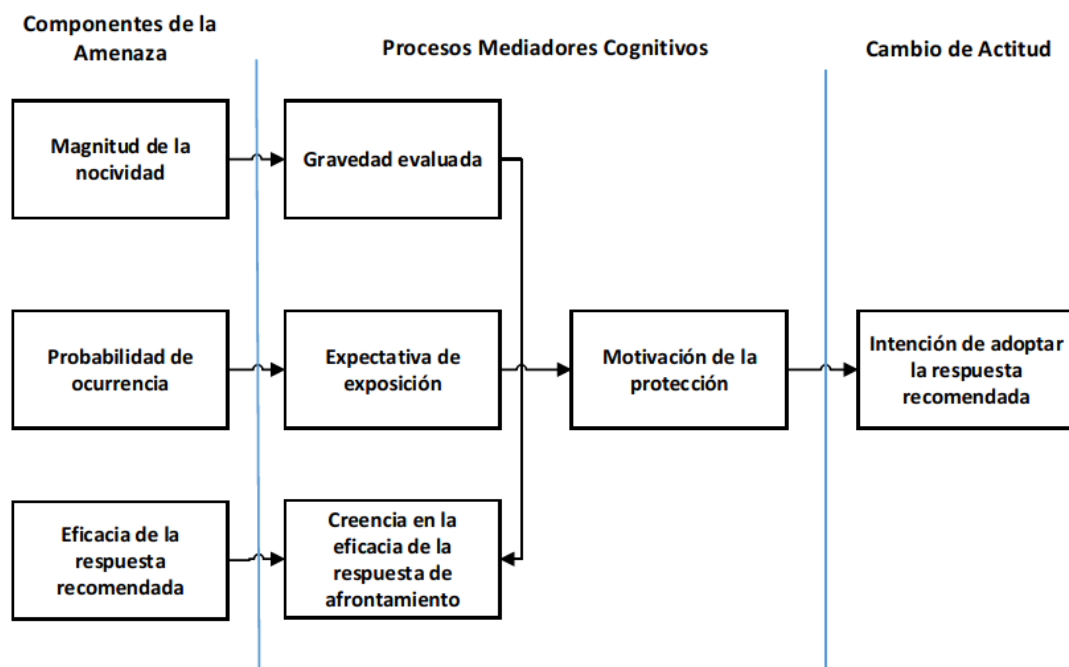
Componentes de la Amenaza

Procesos Mediadores Cognitivos

Cambio de Actitud

Magnitud de la nocividad

Gravedad evaluada

Probabilidad de ocurrencia

Expectativa de exposición

Motivación de la protección

Intención de adoptar la respuesta recomendada

Eficacia de la respuesta recomendada

Creencia en la eficacia de la respuesta de afrontamiento